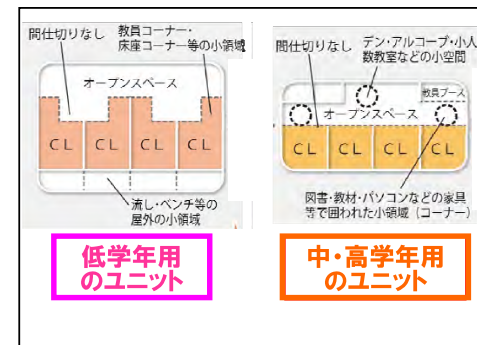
間仕切りなし

教員コーナー・床座コーナー等の小領域

オープンスペース

CL CL CL CL

流し・ベンチ等の屋外の小領域

低学年用のユニット

間仕切りなし

デン・アルコーブ・小人数教室などの小空間

教員ブース

オープンスペース

CL CL CL CL

図書・教材・パソコンなどの家具等で囲われた小領域（コーナー）

中・高学年用のユニット